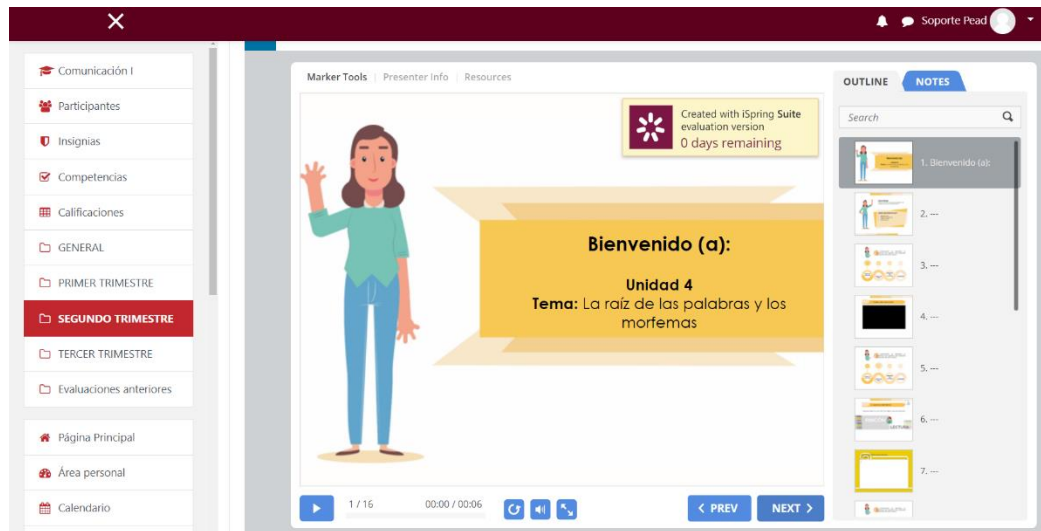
Soporte Pead

Comunicación I
Participantes
Insignias
Competencias
Calificaciones
GENERAL
PRIMER TRIMESTRE
SEGUNDO TRIMESTRE
TERCER TRIMESTRE
Evaluaciones anteriores

Página Principal
Área personal
Calendario

Marker Tools | Presenter Info | Resources

Created with iSpring Suite evaluation version
0 days remaining

Bienvenido (a):

Unidad 4
Tema: La raíz de las palabras y los morfemas

1 / 16 00:00 / 00:06

PREV NEXT

OUTLINE NOTES

Search

1. Bienvenido (a):
2. ---
3. ---
4. ---
5. ---
6. ---
7. ---